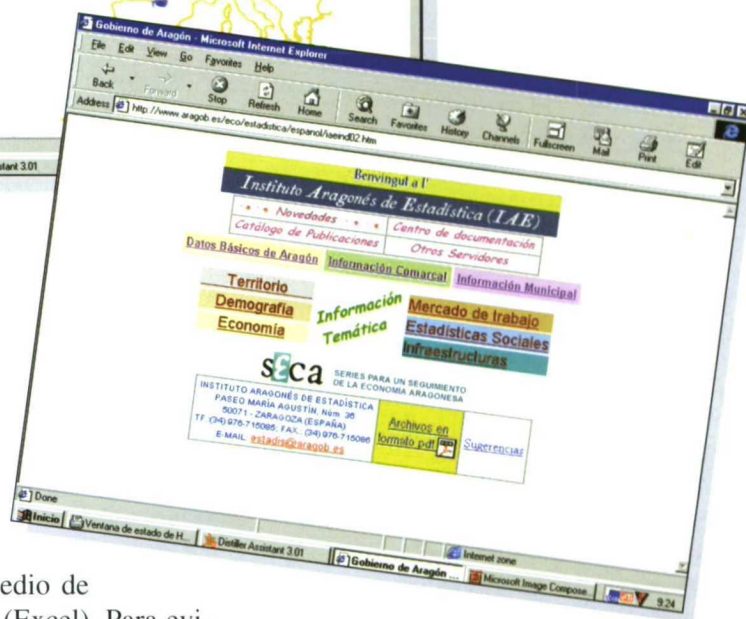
Gobierno de Aragón - Microsoft Internet Explorer

File Edit View Go Favorites Help

Back Forward Stop Refresh Home Search Favorites History Channels Fullscreen Mail Print Edit

Address http://www.aragob.es/eco/estadistica/espanol/iaeind02.htm

stant 3.01

Benvingut a l'

Instituto Aragonés de Estadística (IAE)

Novedades

Centro de documentación

Catálogo de Publicaciones

Otros Servidores

Datos Básicos de Aragón

Información Comarcal

Información Municipal

Territorio

Demografía

Economía

Información Temática

Mercado de trabajo

Estadísticas Sociales

Infraestructuras

seca

SERIES PARA UN SEGUIMIENTO DE LA ECONOMÍA ARAGONESA

INSTITUTO ARAGONÉS DE ESTADÍSTICA
PASEO MARÍA AGUSTÍN, Núm. 36
50071 - ZARAGOZA (ESPAÑA)
TF. (34) 976-715086; FAX.: (34) 976-715086
E-MAIL: estadis@aragob.es

Archivos en formato pdf

Sugerencias

Done

Internet zone

Inicio | Ventana de estado de H... | Distiller Assistant 3.01 | Gobierno de Aragón ... | Microsoft Image Compose | 9:24

edio de
(Excel). Para evi-